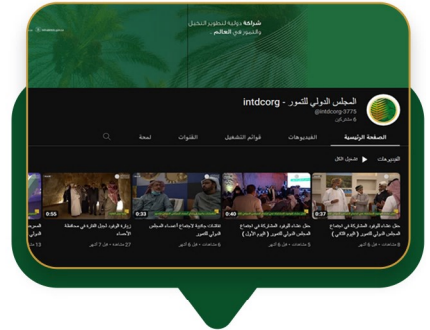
شراكة دولية لتطوير النخيل والتمور في العالم ...

@intdcorg

المجلس الدولي للتمور - intdcorg

@intdcorg-3775

الصفحة الرئيسية
الفيديوهات
قوائم التشغيل
القنوات
لمحة

الفيديوهات
تشغيل الكل

0:37
حفل عشاء الوفود المشاركة في اجتماع المجلس الدولي للتمور (الفيلم الثاني)
6 مشاهدات • قبل 6 أشهر

0:40
حفل عشاء الوفود المشاركة في اجتماع المجلس الدولي للتمور (الفيلم الأول)
5 مشاهدات • قبل 6 أشهر

0:33
لقطات جانبية لاجتماع أعضاء المجلس الدولي للتمور
5 مشاهدات • قبل 6 أشهر

0:55
زيارة الوفد لأحد المزارع في محافظة الأحساء
27 مشاهدة • قبل 7 أشهر

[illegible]
13 مشاهدة